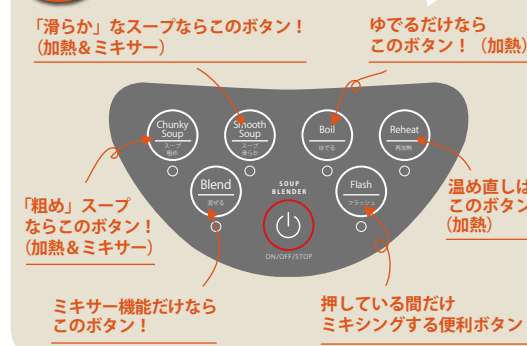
「滑らか」なスープならこのボタン！
（加熱＆ミキサー）

ゆでるだけなら
このボタン！（加熱）

Chunky Soup
スープ
粗め

Smooth Soup
スープ
滑らか

Boil
ゆでる

Reheat
再加熱

「粗め」スープ
ならこのボタン！
（加熱＆ミキサー）

Blend
混ぜる

SOUP
BLENDER

Flash
フラッシュ

温め直しは
このボタン
（加熱）

ON/OFF/STOP

ミキサー機能だけなら
このボタン！

押している間だけ
ミキシングする便利ボタン